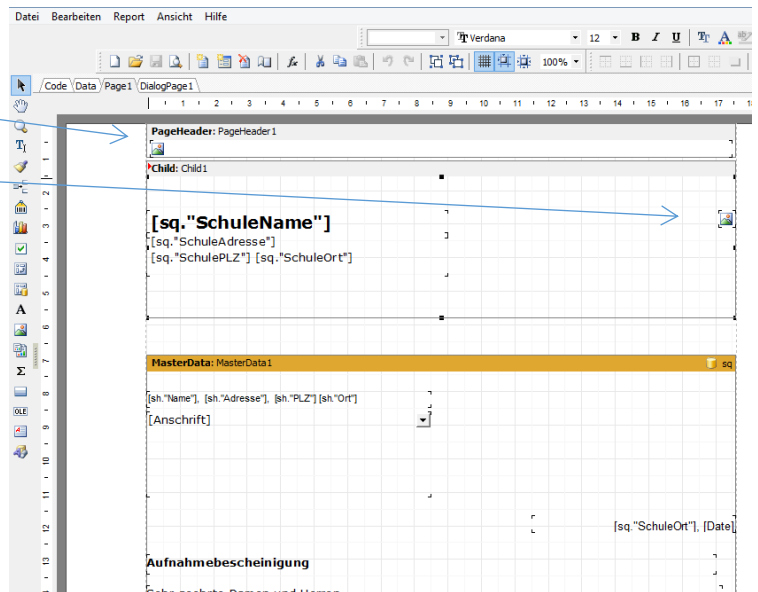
Datei Bearbeiten Report Ansicht Hilfe

Verdana 12 B I U

100%

Code Data Page1 DialogPage1

PageHeader: PageHeader1

Child: Child1

[sq."SchuleName"]
[sq."SchuleAdresse"]
[sq."SchulePLZ"] [sq."SchuleOrt"]

MasterData: MasterData1

sq

[sh."Name"], [sh."Adresse"], [sh."PLZ"] [sh."Ort"]
[Anschrift]

[sq."SchuleOrt"], [Date]

Aufnahmebescheinigung

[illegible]